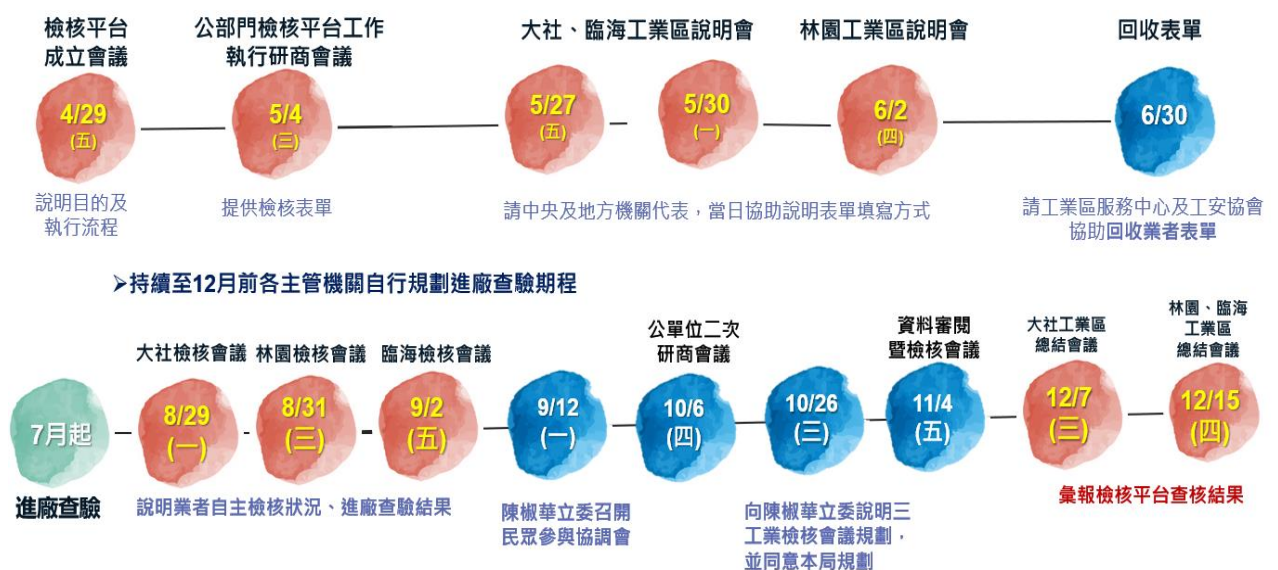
檢核平台成立會議

4/29 (五)

說明目的及執行流程

公部門檢核平台工作執行研商會議

5/4 (三)

提供檢核表單

大社、臨海工業區說明會

5/27 (五)

5/30 (一)

林園工業區說明會

6/2 (四)

請中央及地方機關代表，當日協助說明表單填寫方式

回收表單

6/30

請工業區服務中心及工安協會協助回收業者表單

➢持續至12月前各主管機關自行規劃進廠查驗期程

7月起

進廠查驗

大社檢核會議

8/29 (一)

林園檢核會議

8/31 (三)

臨海檢核會議

9/2 (五)

說明業者自主檢核狀況、進廠查驗結果

9/12 (一)

陳椒華立委召開民眾參與協調會

公單位二次研商會議

10/6 (四)

10/26 (三)

向陳椒華立委說明三工業檢核會議規劃，並同意本局規劃

資料審閱暨檢核會議

11/4 (五)

大社工業區總結會議

12/7 (三)

林園、臨海工業區總結會議

12/15 (四)

彙報檢核平台查核結果